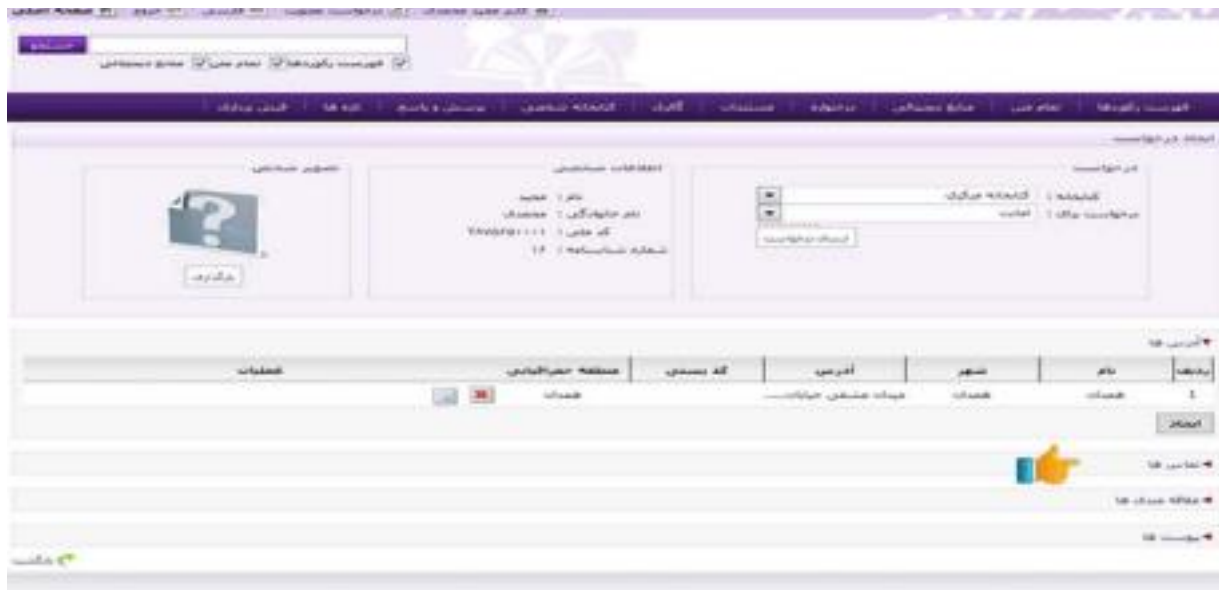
صفحه اصلی | خروج | فارسی | درخواست عضویت | کتابخانه های همکار

جستجو

فهرست رکوردها | تمام متن | منابع دیجیتالی

فهرست رکوردها | تمام متن | منابع دیجیتالی | درخواست | مستندات | آثار | کتابخانه شخصی | پرسش و پاسخ | تازه ها | اخبار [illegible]

ایجاد درخواست

درخواست

کتابخانه : کتابخانه مرکزی

درخواست برای : امانت

ارسال درخواست

اطلاعات شخصی

نام : مجید

نام خانوادگی : محمدی

کد ملی : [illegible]

شماره شناسنامه : ۱۲

تصویر شخصی

بارگذاری

آدرس ها

| ردیف | نام | شهر | آدرس | کد پستی | منطقه جغرافیایی | عملیات |
|---|---|---|---|---|---|---|
| 1 | همدان | همدان | میدان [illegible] |  | همدان |  |

ایجاد

تماس ها

مقاله شده ها

پیوست ها

بازگشت